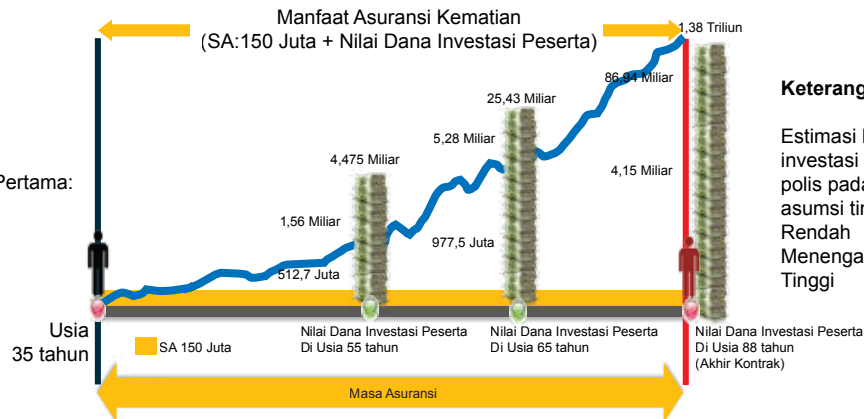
Manfaat Asuransi Kematian
(SA:150 Juta + Nilai Dana Investasi Peserta)

1,38 Triliun

86,94 Miliar

25,43 Miliar

5,28 Miliar

4,475 Miliar

4,15 Miliar

1,56 Miliar

977,5 Juta

512,7 Juta

Pertama:

Usia
35 tahun

SA 150 Juta

Nilai Dana Investasi Peserta
Di Usia 55 tahun

Nilai Dana Investasi Peserta
Di Usia 65 tahun

Nilai Dana Investasi Peserta
Di Usia 88 tahun
(Akhir Kontrak)

Masa Asuransi

Keterang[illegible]

Estimasi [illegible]
investasi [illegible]
polis pad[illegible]
asumsi ti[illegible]
Rendah
Menenga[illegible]
Tinggi